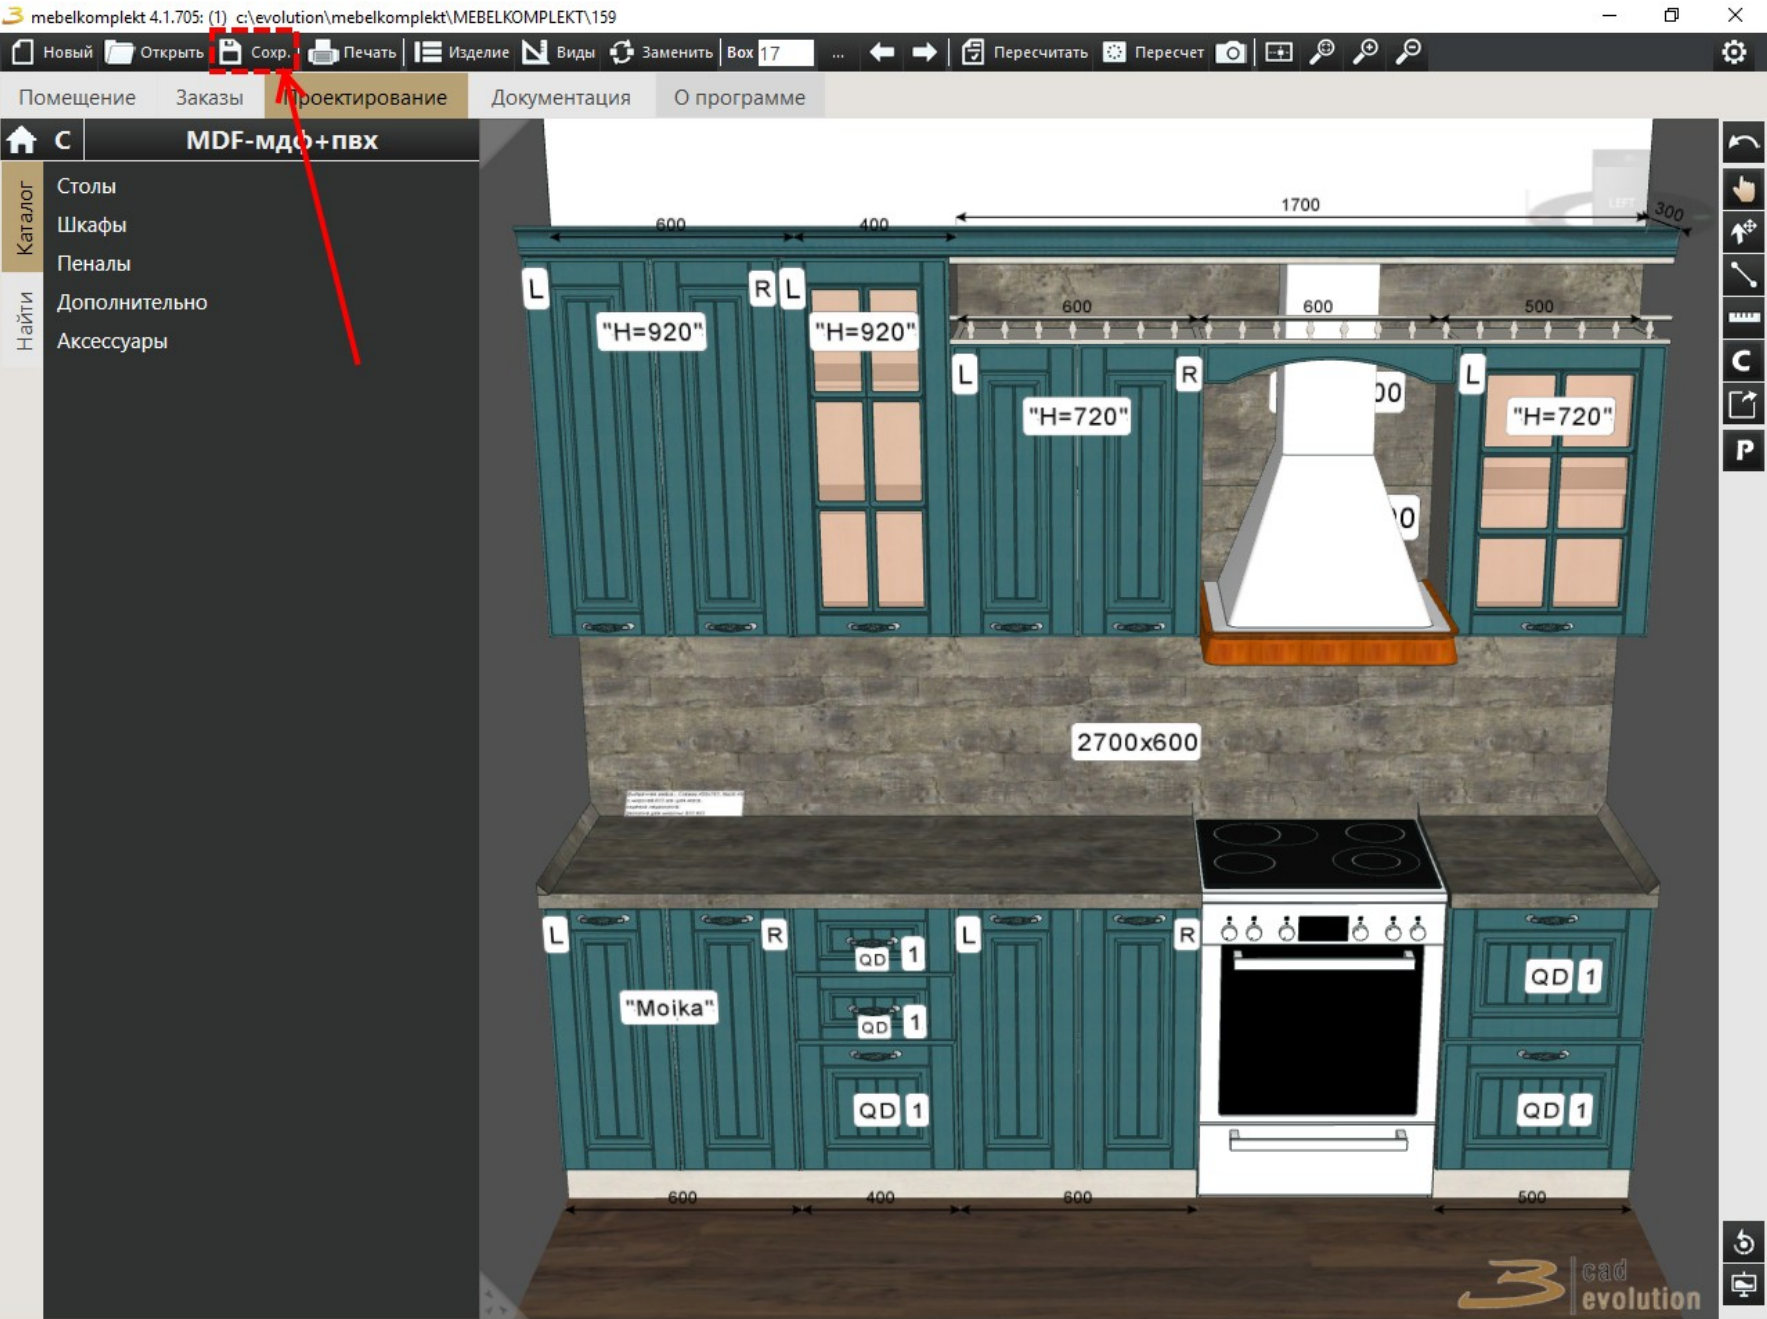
mebelkomplekt 4.1.705: (1) c:\evolution\mebelkomplekt\MEBELKOMPLEKT\159

Новый Открыть Сохр. Печать Изделие Виды Заменить Box 17 ... Пересчитать Пересчет

Помещение Заказы Проектирование Документация О программе

C MDF-мдф+пвх

Каталог Найти

Столы
Шкафы
Пеналы
Дополнительно
Аксессуары

600 400 1700 300

L R L "H=920" "H=920"

600 600 500

L R L "H=720" "H=720"

2700x600

L R QD 1 L R "Moika" QD 1 QD 1 QD 1 QD 1

600 400 600 500

cad evolution